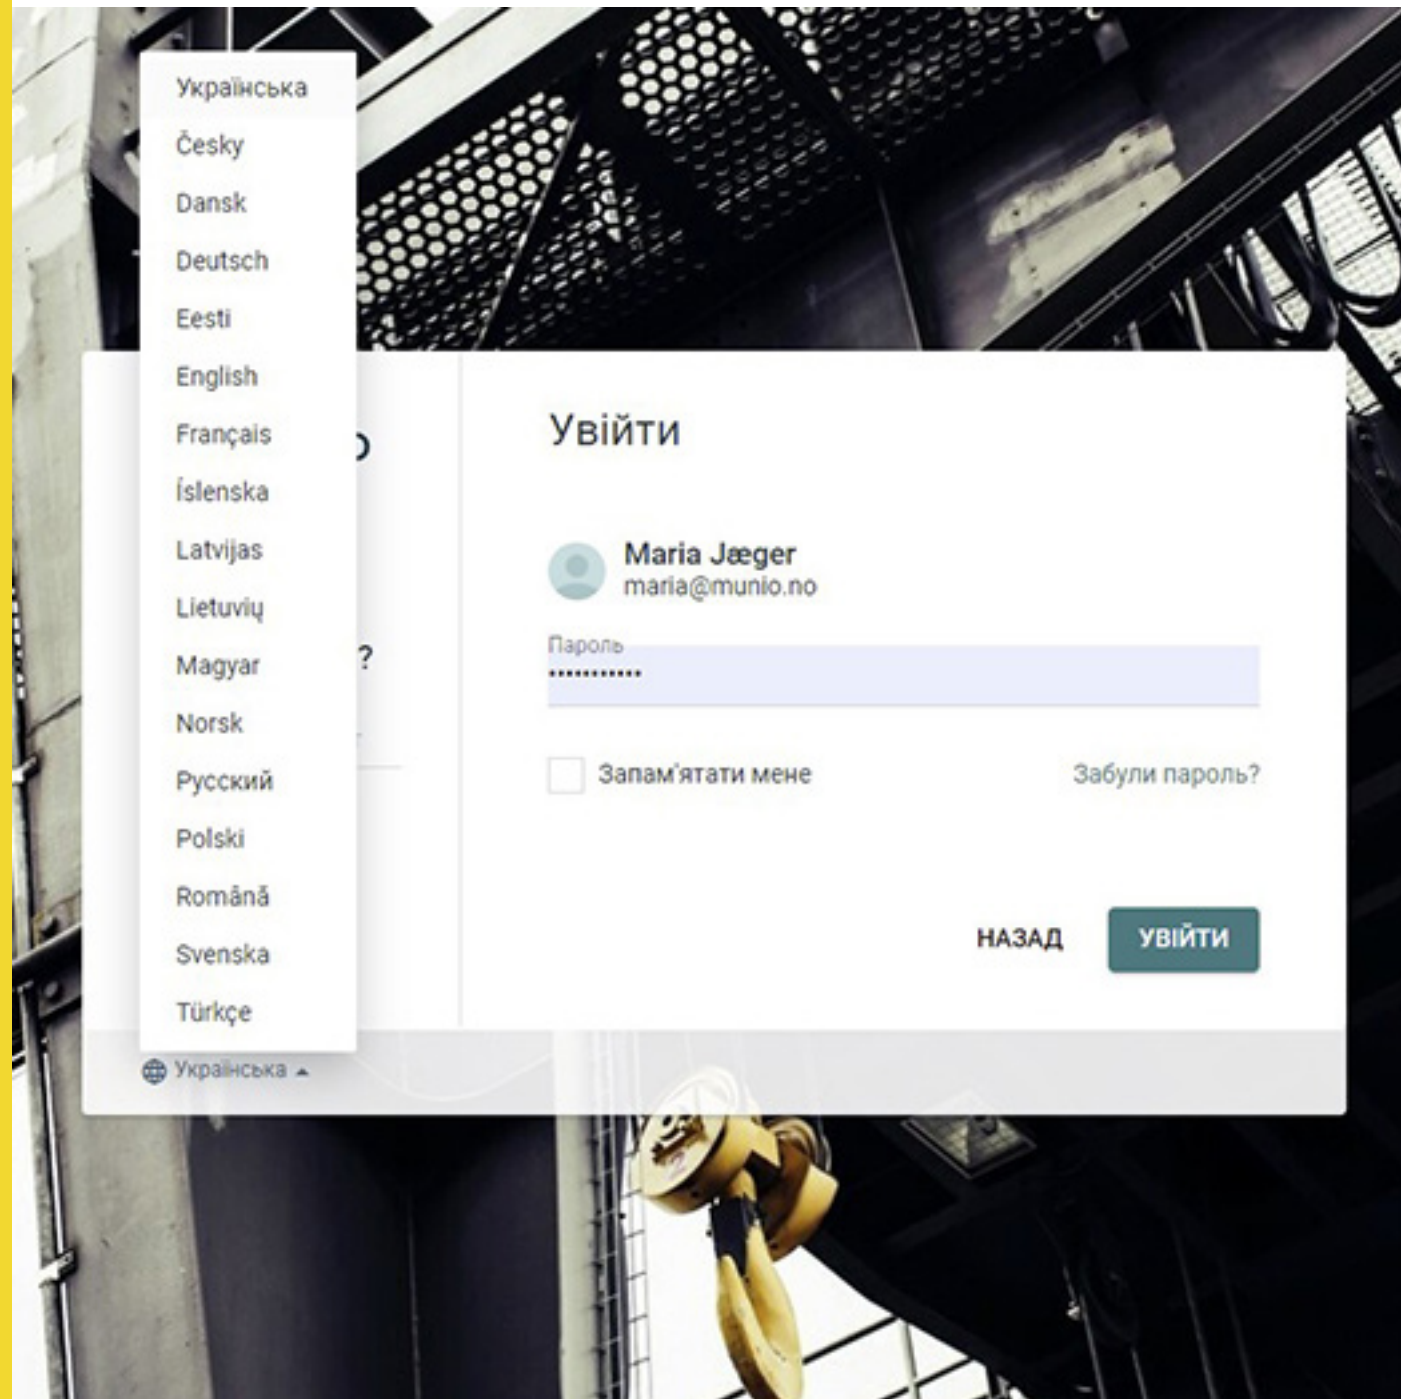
Українська
Česky
Dansk
Deutsch
Eesti
English
Français
Íslenska
Latvijas
Lietuvių
Magyar
Norsk
Русский
Polski
Română
Svenska
Türkçe

Увійти

Maria Jæger
maria@munio.no

Пароль
••••••••••••

Запам'ятати мене

Забули пароль?

НАЗАД

УВІЙТИ

Українська